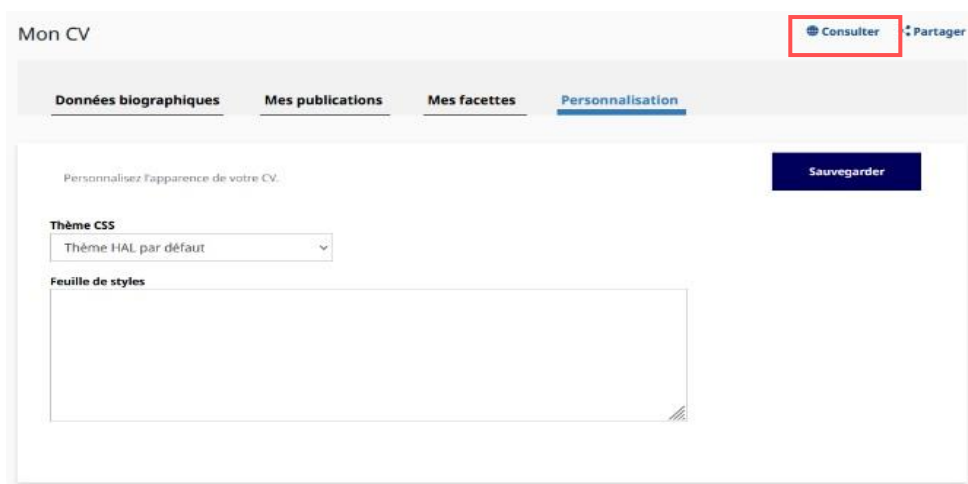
Mon CV

Consulter

Partager

Données biographiques

Mes publications

Mes facettes

Personnalisation

Personnalisez l'apparence de votre CV.

Sauvegarder

Thème CSS

Thème HAL par défaut

Feuille de styles